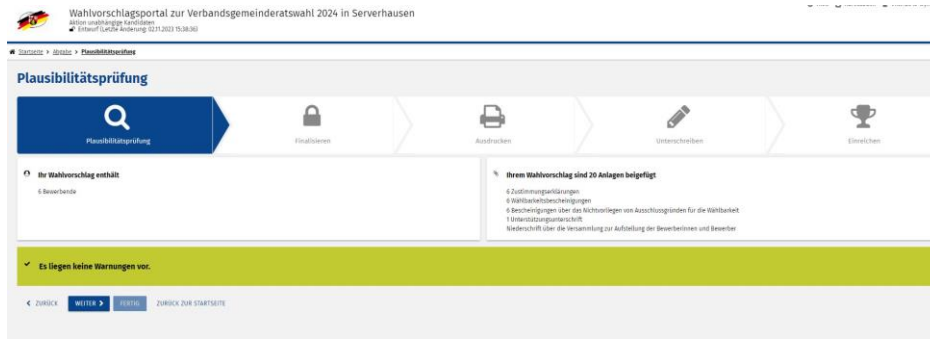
Wahlvorschlagsportal zur Verbandsgemeinderatswahl 2024 in Serverhausen
Aktion unabhängige Kandidaten
Entwurf (Letzte Änderung: 02.11.2023 15:38:36)

Startseite > Abgabe > Plausibilitätsprüfung

Plausibilitätsprüfung

Plausibilitätsprüfung
Finalisieren
Ausdrucken
Unterschreiben
Einreichen

Ihr Wahlvorschlag enthält
6 Bewerbende

Ihrem Wahlvorschlag sind 20 Anlagen beigefügt
6 Zustimmungserklärungen
6 Wählbarkeitsbescheinigungen
6 Bescheinigungen über das Nichtvorliegen von Ausschlussgründen für die Wählbarkeit
1 Unterstützungsunterschrift
Niederschrift über die Versammlung zur Aufstellung der Bewerberinnen und Bewerber

Es liegen keine Warnungen vor.

< ZURÜCK   WEITER >   FERTIG   ZURÜCK ZUR STARTSEITE